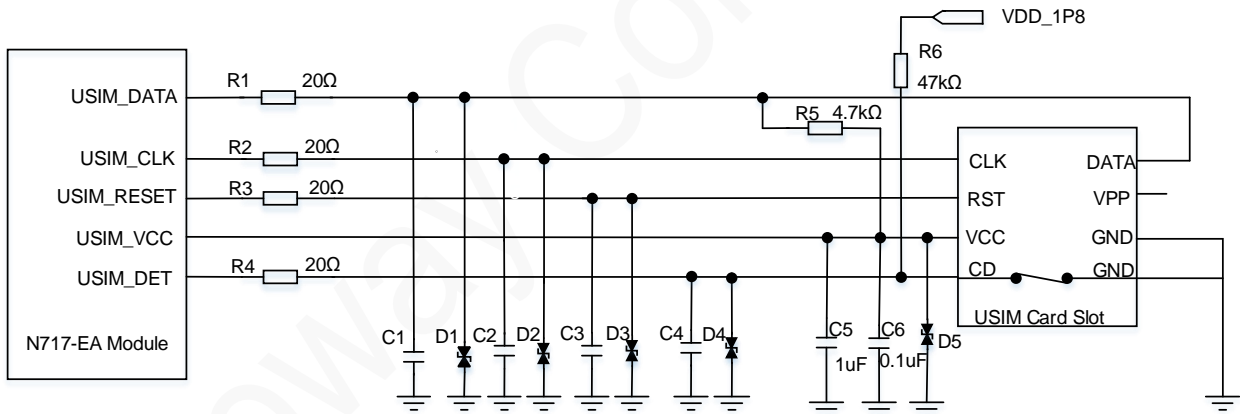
VDD_1P8

R6

47kΩ

R1 20Ω

USIM_DATA

R5 4.7kΩ

R2 20Ω

USIM_CLK

CLK

DATA

R3 20Ω

USIM_RESET

RST

VPP

USIM_VCC

VCC

GND

R4 20Ω

USIM_DET

CD

GND

USIM Card Slot

N717-EA Module

C1 D1 C2 D2 C3 D3 C4 D4 C5 C6 D5

1uF 0.1uF